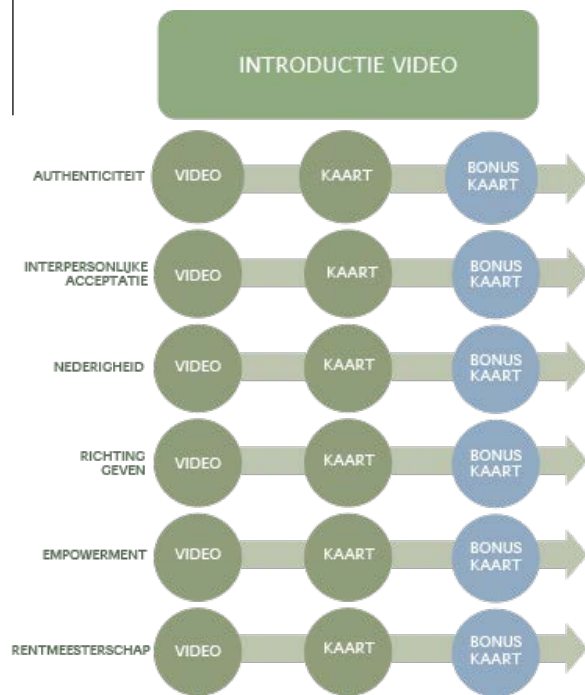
INTRODUCTIE VIDEO

AUTHENTICITEIT VIDEO KAART BONUS KAART

INTERPERSONLIJKE ACCEPTATIE VIDEO KAART BONUS KAART

NEDERIGHEID VIDEO KAART BONUS KAART

RICHTING GEVEN VIDEO KAART BONUS KAART

EMPOWERMENT VIDEO KAART BONUS KAART

RENTMEESTERSCHAP VIDEO KAART BONUS KAART